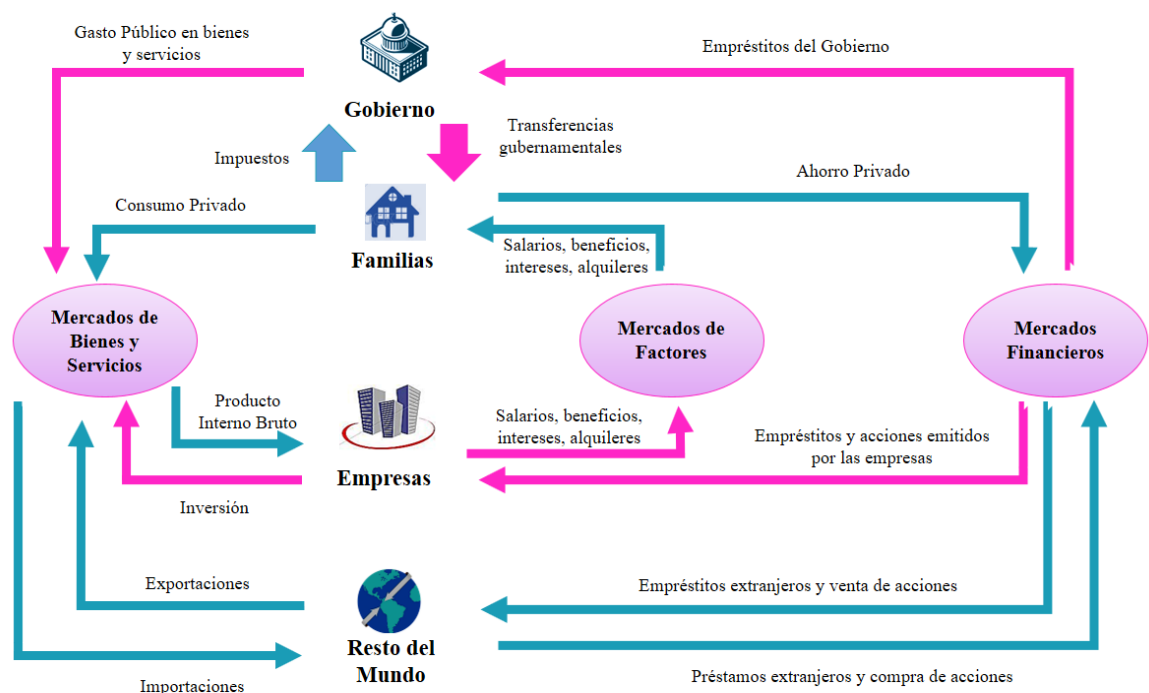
Gasto Público en bienes y servicios

Gobierno

Empréstitos del Gobierno

Impuestos

Transferencias gubernamentales

Ahorro Privado

Consumo Privado

Familias

Salarios, beneficios, intereses, alquileres

Mercados de Bienes y Servicios

Mercados de Factores

Mercados Financieros

Producto Interno Bruto

Salarios, beneficios, intereses, alquileres

Empréstitos y acciones emitidos por las empresas

Empresas

Inversión

Exportaciones

Empréstitos extranjeros y venta de acciones

Resto del Mundo

Importaciones

Préstamos extranjeros y compra de acciones